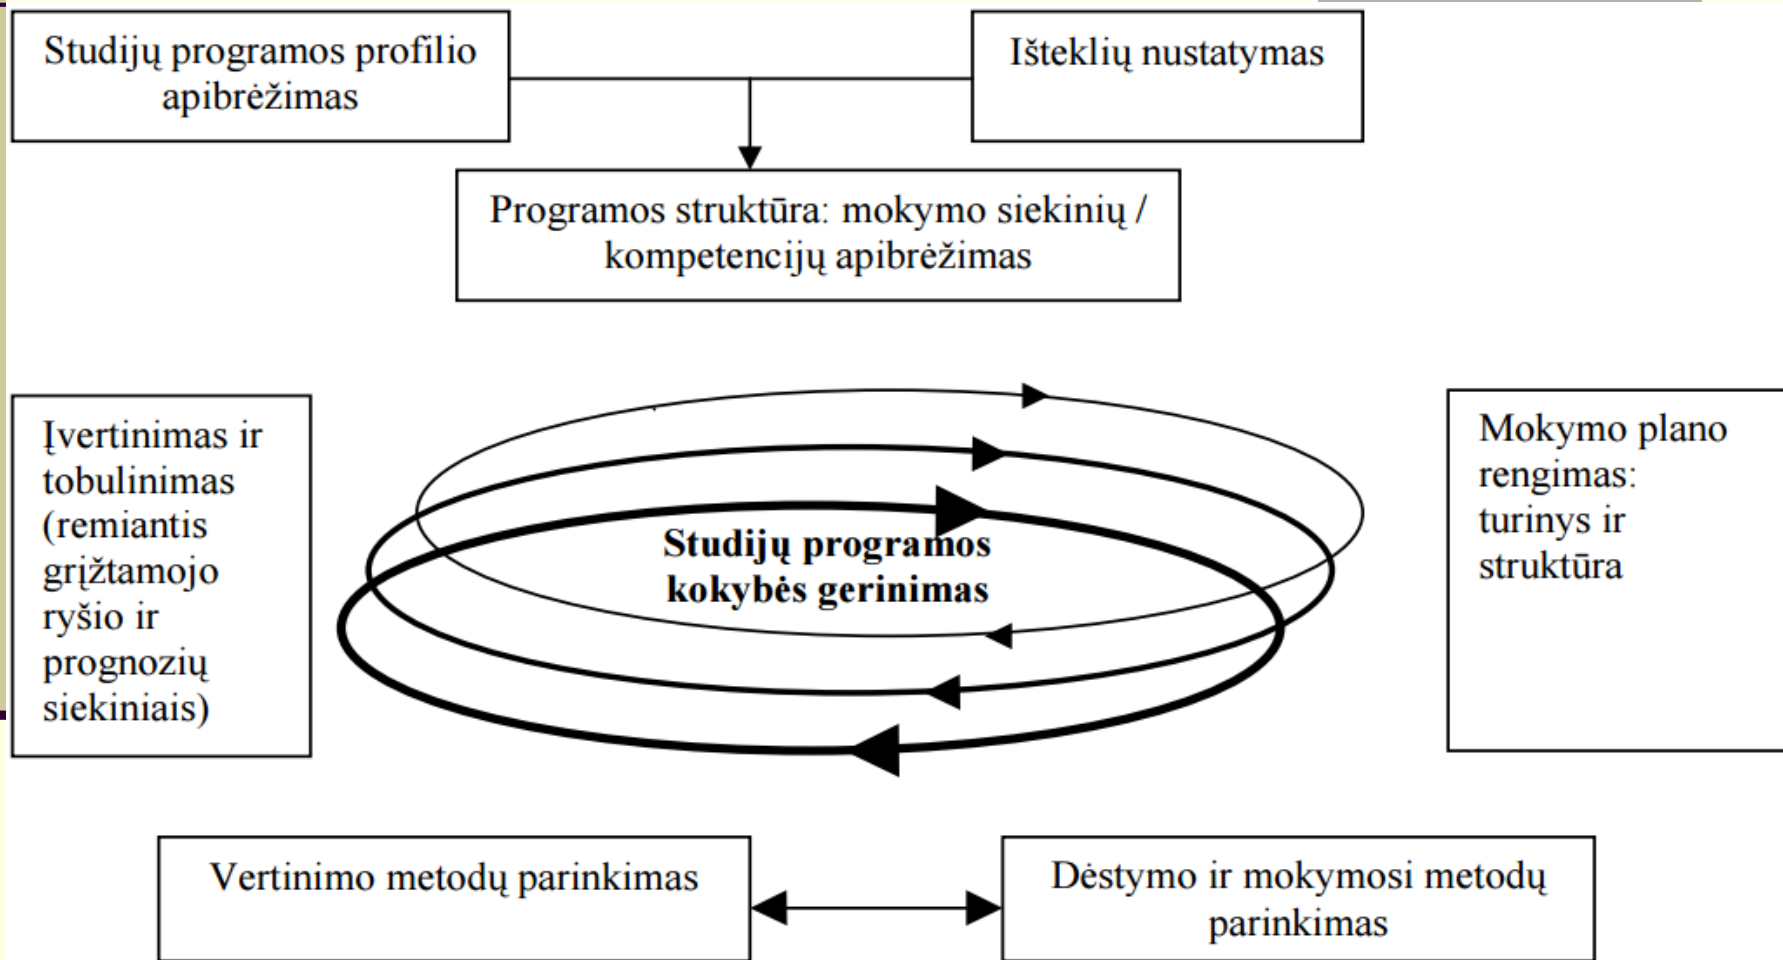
Studijų programos profilio apibrėžimas

Išteklių nustatymas

Programos struktūra: mokymo siekinių / kompetencijų apibrėžimas

Įvertinimas ir tobulinimas (remiantis grįžtamojo ryšio ir prognozių siekiniais)

Studijų programos kokybės gerinimas

Mokymo plano rengimas: turinys ir struktūra

Vertinimo metodų parinkimas

Dėstymo ir mokymosi metodų parinkimas